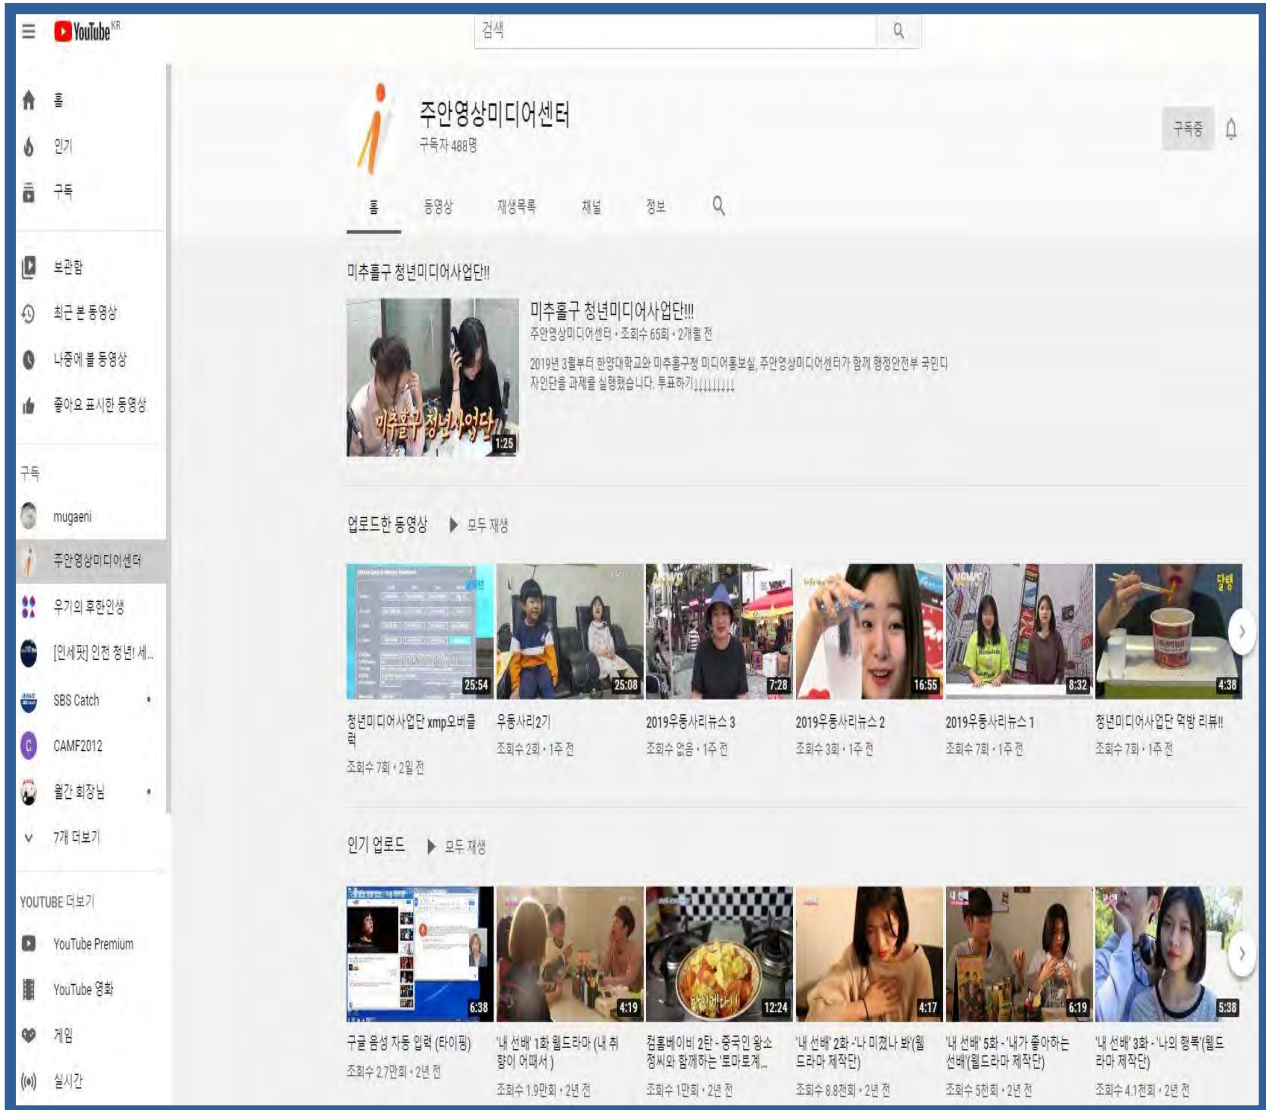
YouTube KR

검색

홈
인기
구독
보관함
최근 본 동영상
나중에 볼 동영상
좋아요 표시한 동영상

구독
mugaeni
주안영상미디어센터
우기의 후한인생
[인세퍼] 인천 청년 세...
SBS Catch
CAMF2012
월간 회장님
7개 더보기

YOUTUBE 더보기
YouTube Premium
YouTube 영화
게임
실시간

주안영상미디어센터
구독자 488명

구독중

홈 동영상 재생목록 채널 정보

미추홀구 청년미디어사업단!!

미추홀구 청년사업단
1:25
미추홀구 청년미디어사업단!!!
주안영상미디어센터 • 조회수 65회 • 2개월 전
2019년 3월부터 한양대학교와 미추홀구청 미디어홍보실, 주안영상미디어센터가 함께 행정안전부 국민디자인단을 과제를 실행했습니다. 투표하기↓↓↓↓↓↓↓↓

업로드한 동영상 ▶ 모두 재생

25:54
청년미디어사업단 xmp오버플럭
조회수 7회 • 2일 전

25:08
우동사리2기
조회수 2회 • 1주 전

7:28
2019우동사리뉴스 3
조회수 없음 • 1주 전

16:55
2019우동사리뉴스 2
조회수 3회 • 1주 전

8:32
2019우동사리뉴스 1
조회수 7회 • 1주 전

4:38
청년미디어사업단 먹방 리뷰!!
조회수 7회 • 1주 전

인기 업로드 ▶ 모두 재생

6:38
구글 음성 자동 입력 (타이핑)
조회수 2.7만회 • 2년 전

4:19
'내 선배' 1화 웹드라마 (내 취향이 어때서 )
조회수 1.9만회 • 2년 전

12:24
컴퓨베이비 2탄 - 중국인 왕소정씨와 함께하는 '토마토계...
조회수 1만회 • 2년 전

4:17
'내 선배' 2화 -'나 미쳤나 봐'(웹드라마 제작단)
조회수 8.8천회 • 2년 전

6:19
'내 선배' 5화 - '내가 좋아하는 선배'(웹드라마 제작단)
조회수 5천회 • 2년 전

5:38
'내 선배' 3화 - '나의 행복'(웹드라마 제작단)
조회수 4.1천회 • 2년 전